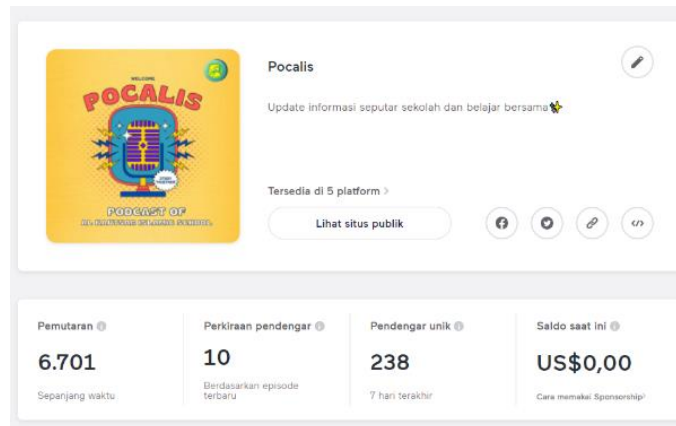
WELCOME
POCALIS
PODCAST OF
AL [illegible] ISLAMIC SCHOOL

Pocalis

Update informasi seputar sekolah dan belajar bersama

Tersedia di 5 platform >

Lihat situs publik

| Pemutaran | Perkiraan pendengar | Pendengar unik | Saldo saat ini |
|---|---|---|---|
| 6.701 | 10 | 238 | US$0,00 |
| Sepanjang waktu | Berdasarkan episode terbaru | 7 hari terakhir | Cara memakai Sponsorship |